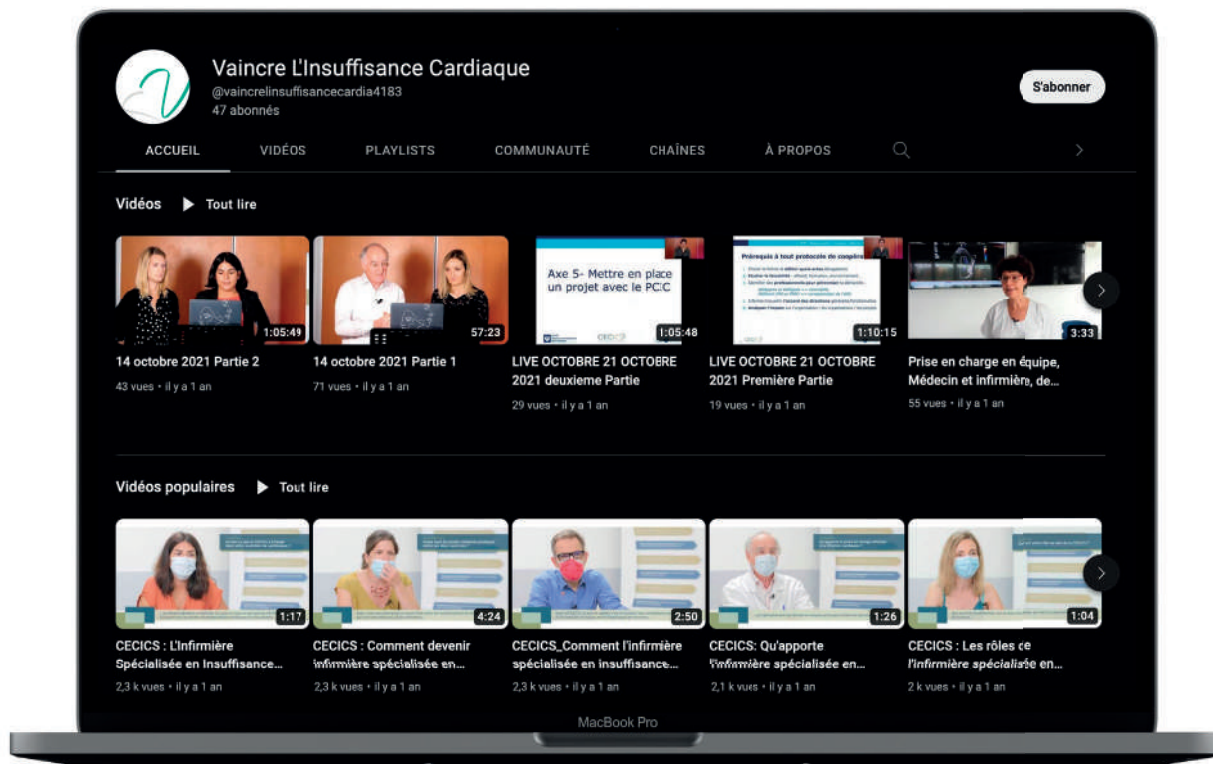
Vaincre L'Insuffisance Cardiaque
@vaincrelinsuffisancecardia4183
47 abonnés

S'abonner

ACCUEIL VIDÉOS PLAYLISTS COMMUNAUTÉ CHAÎNES À PROPOS

Vidéos ▶ Tout lire

1:05:49
14 octobre 2021 Partie 2
43 vues • il y a 1 an

57:23
14 octobre 2021 Partie 1
71 vues • il y a 1 an

Axe 5- Mettre en place un projet avec le PCIC
1:05:48
LIVE OCTOBRE 21 OCTOBRE 2021 deuxieme Partie
29 vues • il y a 1 an

Prérequis à tout protocole de coopération
1:10:15
LIVE OCTOBRE 21 OCTOBRE 2021 Première Partie
19 vues • il y a 1 an

3:33
Prise en charge en équipe, Médecin et infirmière, de...
55 vues • il y a 1 an

Vidéos populaires ▶ Tout lire

1:17
CECICS : L'Infirmière Spécialisée en Insuffisance...
2,3 k vues • il y a 1 an

4:24
CECICS : Comment devenir infirmière spécialisée en...
2,3 k vues • il y a 1 an

2:50
CECICS_Comment l'infirmière spécialisée en insuffisance...
2,3 k vues • il y a 1 an

1:26
CECICS: Qu'apporte l'infirmière spécialisée en...
2,1 k vues • il y a 1 an

1:04
CECICS : Les rôles de l'infirmière spécialisée en...
2 k vues • il y a 1 an

MacBook Pro